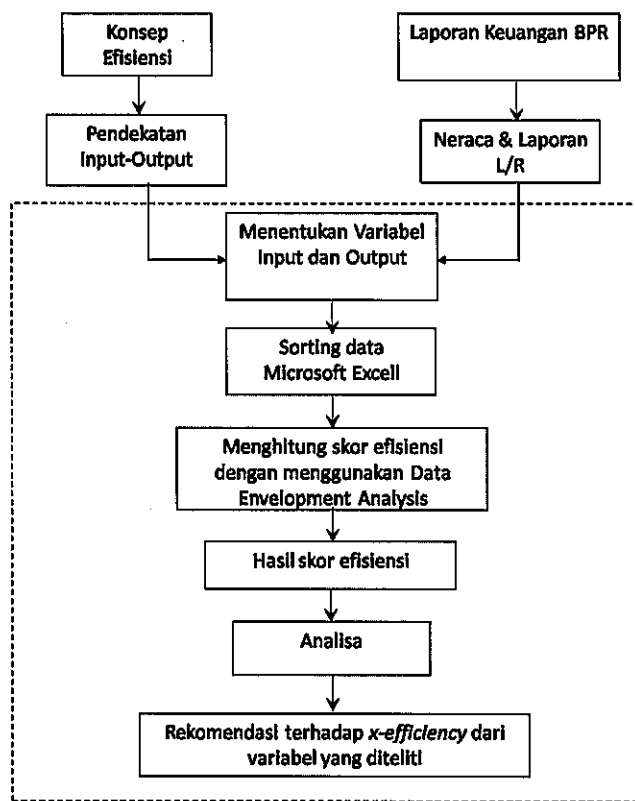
Konsep Efisiensi

Laporan Keuangan BPR

Pendekatan Input-Output

Neraca & Laporan L/R

Menentukan Variabel Input dan Output

Sorting data Microsoft Excell

Menghitung skor efisiensi dengan menggunakan Data Envelopment Analysis

Hasil skor efisiensi

Analisa

Rekomendasi terhadap *x-efficiency* dari variabel yang diteliti